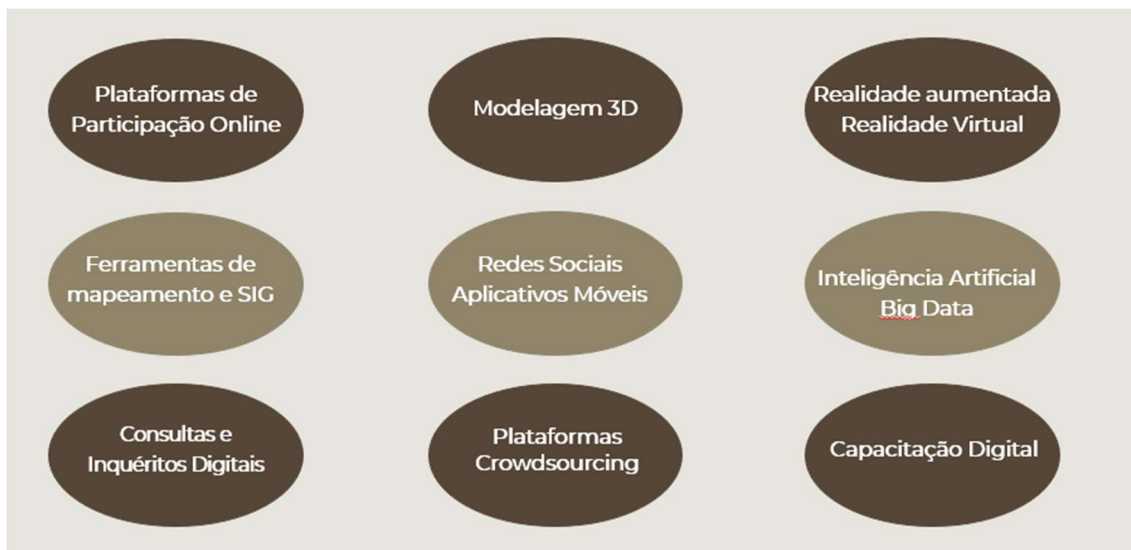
Plataformas de Participação Online

Modelagem 3D

Realidade aumentada Realidade Virtual

Ferramentas de mapeamento e SIG

Redes Sociais Aplicativos Móveis

Inteligência Artificial Big Data

Consultas e Inquéritos Digitais

Plataformas Crowdsourcing

Capacitação Digital